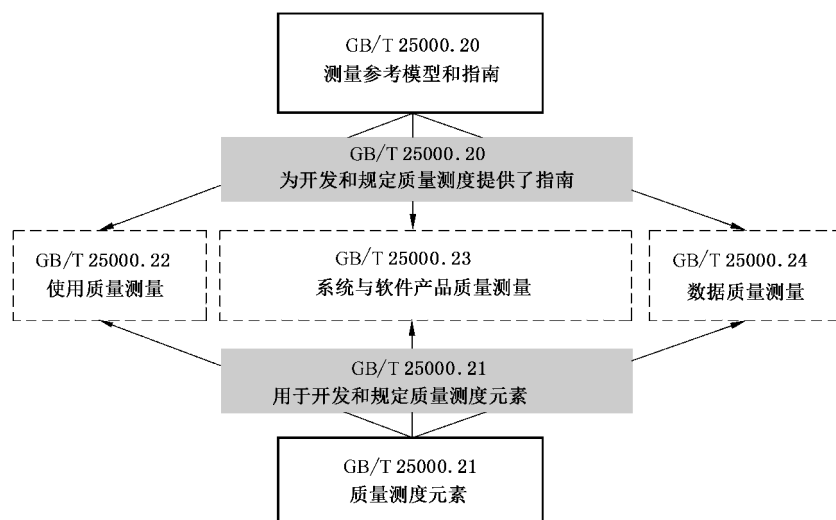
GB/T 25000.20
测量参考模型和指南

GB/T 25000.20
为开发和规定质量测度提供了指南

GB/T 25000.22
使用质量测量

GB/T 25000.23
系统与软件产品质量测量

GB/T 25000.24
数据质量测量

GB/T 25000.21
用于开发和规定质量测度元素

GB/T 25000.21
质量测度元素